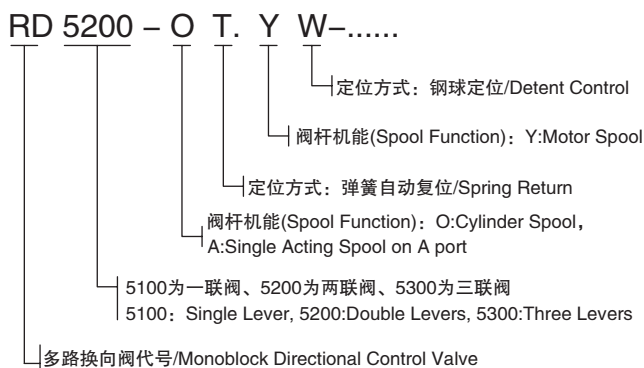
RD 5200 – O T. Y W–......

定位方式：钢球定位/Detent Control

阀杆机能(Spool Function)：Y:Motor Spool

定位方式：弹簧自动复位/Spring Return

阀杆机能(Spool Function)：O:Cylinder Spool，A:Single Acting Spool on A port

5100为一联阀、5200为两联阀、5300为三联阀
5100：Single Lever, 5200:Double Levers, 5300:Three Levers

多路换向阀代号/Monoblock Directional Control Valve